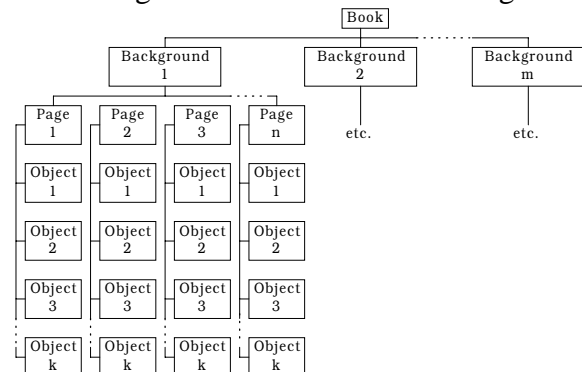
Book

Background 1

Background 2

Background m

Page 1

Page 2

Page 3

Page n

etc.

etc.

Object 1

Object 1

Object 1

Object 1

Object 2

Object 2

Object 2

Object 2

Object 3

Object 3

Object 3

Object 3

Object k

Object k

Object k

Object k